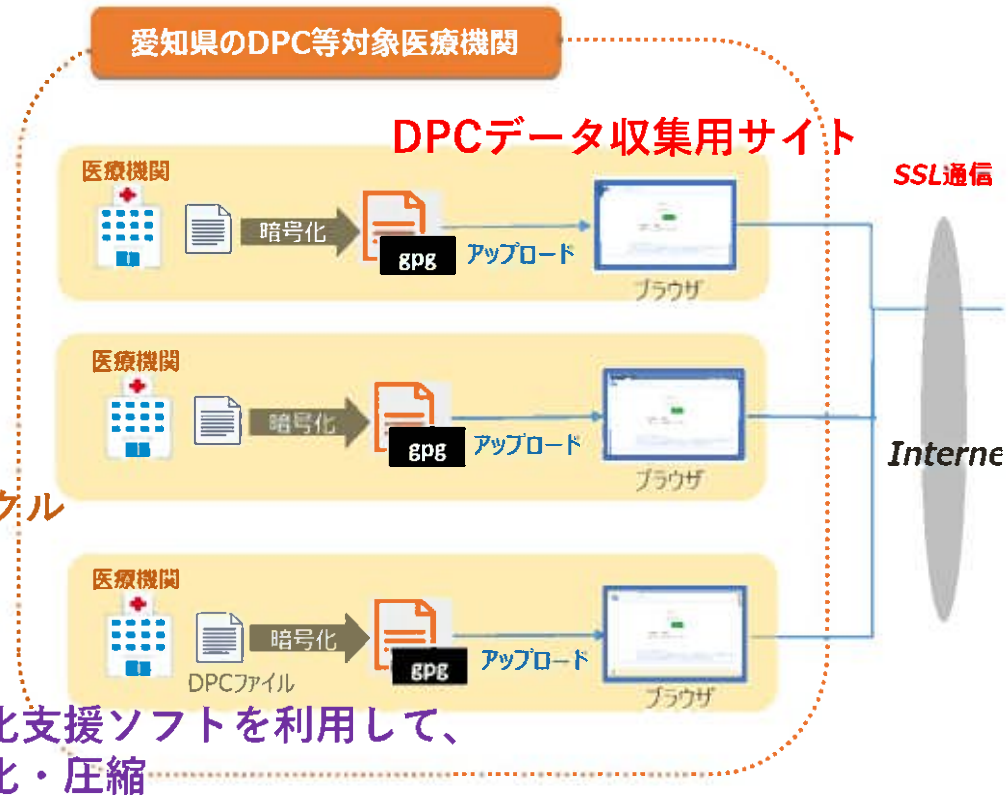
愛知県のDPC等対象医療機関

DPCデータ収集用サイト

SSL通信

医療機関

暗号化

gpg

アップロード

ブラウザ

医療機関

暗号化

gpg

アップロード

ブラウザ

Interne

クル

医療機関

DPCファイル

暗号化

gpg

アップロード

ブラウザ

化支援ソフトを利用して、
化・圧縮